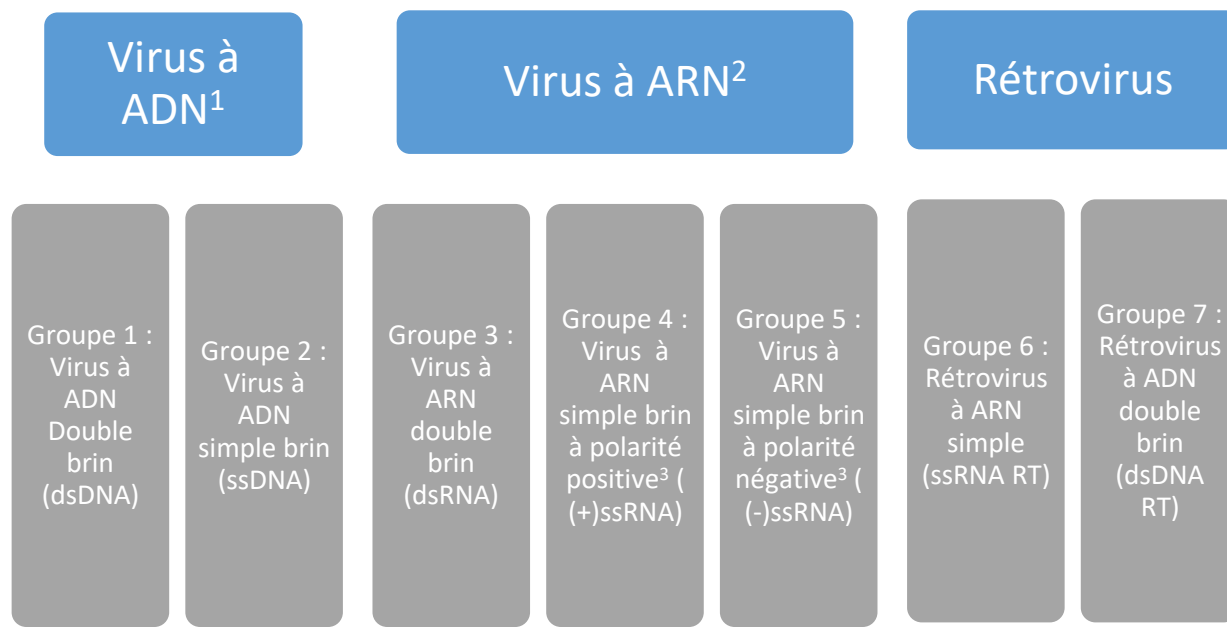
Virus à ADN$^1$

Virus à ARN$^2$

Rétrovirus

Groupe 1 : Virus à ADN Double brin (dsDNA)

Groupe 2 : Virus à ADN simple brin (ssDNA)

Groupe 3 : Virus à ARN double brin (dsRNA)

Groupe 4 : Virus à ARN simple brin à polarité positive$^3$ ( (+)ssRNA)

Groupe 5 : Virus à ARN simple brin à polarité négative$^3$ ( (-)ssRNA)

Groupe 6 : Rétrovirus à ARN simple (ssRNA RT)

Groupe 7 : Rétrovirus à ADN double brin (dsDNA RT)